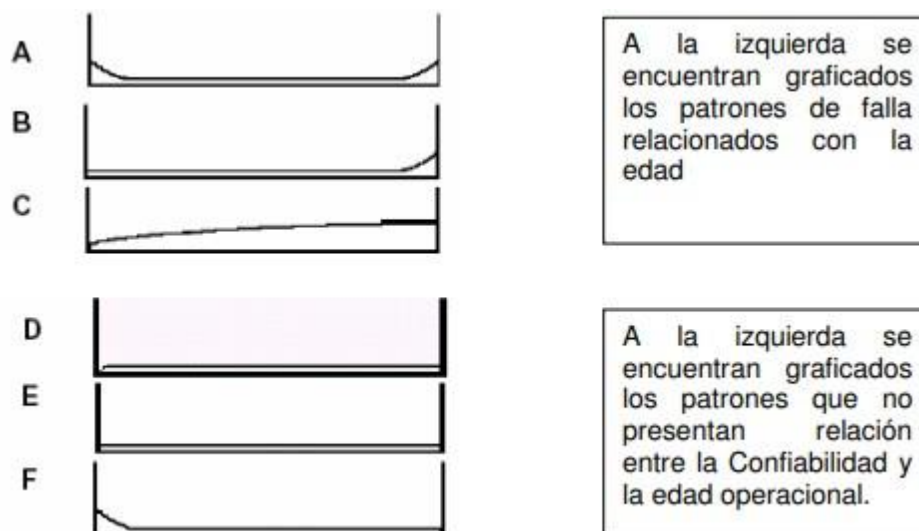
A

B

C

A la izquierda se encuentran graficados los patrones de falla relacionados con la edad

D

E

F

A la izquierda se encuentran graficados los patrones que no presentan relación entre la Confiabilidad y la edad operacional.